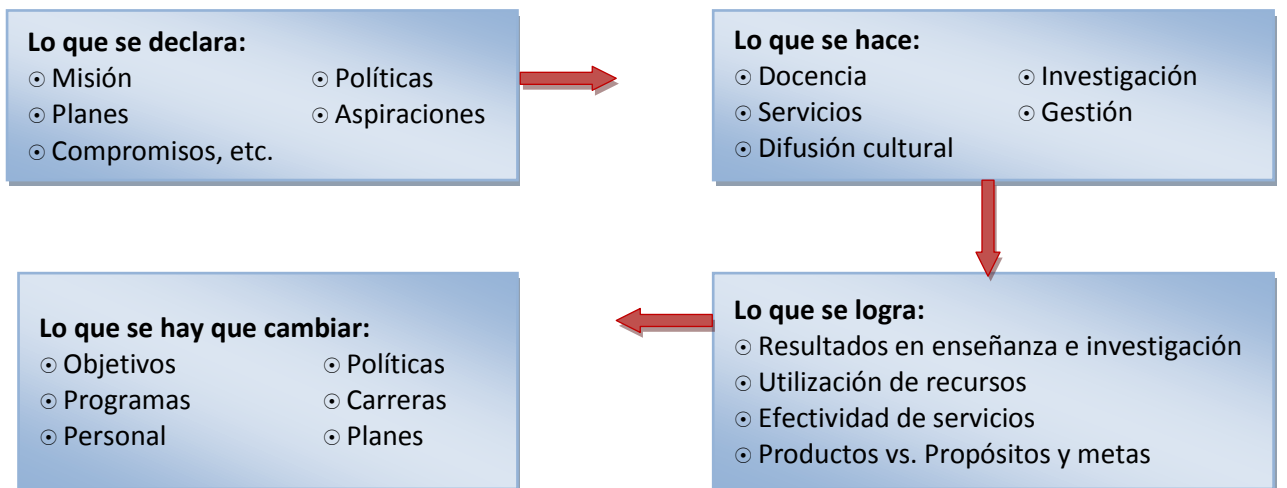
**Lo que se declara:**
⊙ Misión ⊙ Políticas
⊙ Planes ⊙ Aspiraciones
⊙ Compromisos, etc.

**Lo que se hace:**
⊙ Docencia ⊙ Investigación
⊙ Servicios ⊙ Gestión
⊙ Difusión cultural

**Lo que se logra:**
⊙ Resultados en enseñanza e investigación
⊙ Utilización de recursos
⊙ Efectividad de servicios
⊙ Productos vs. Propósitos y metas

**Lo que se hay que cambiar:**
⊙ Objetivos ⊙ Políticas
⊙ Programas ⊙ Carreras
⊙ Personal ⊙ Planes